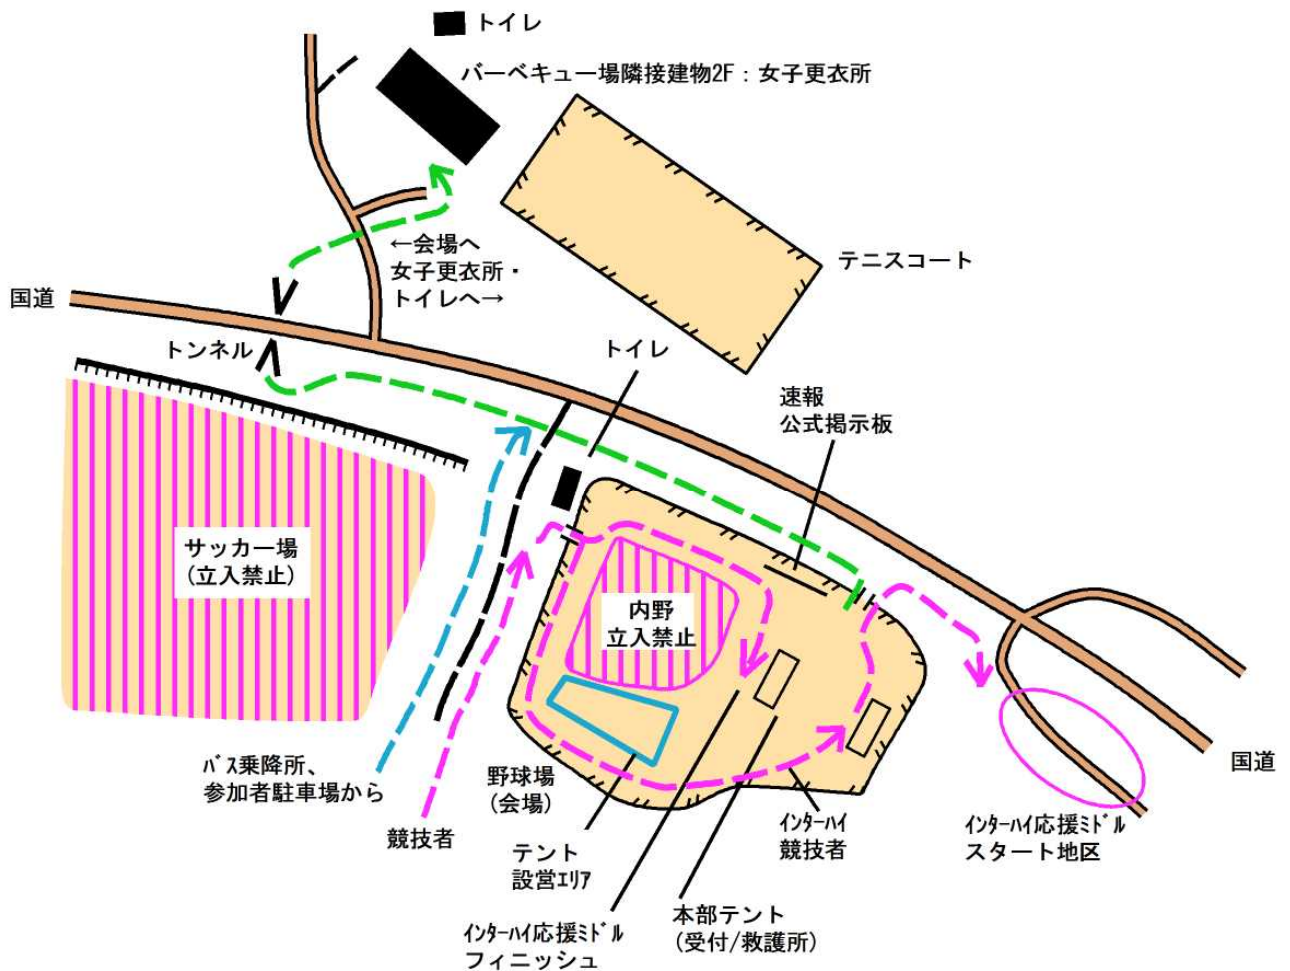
トイレ

バーベキュー場隣接建物2F：女子更衣所

テニスコート

←会場へ
女子更衣所・
トイレへ→

国道

トンネル

トイレ

速報
公式掲示板

サッカー場
（立入禁止）

内野
立入禁止

国道

ﾊﾞｽ乗降所、
参加者駐車場から

競技者

野球場
（会場）

テント
設営ｴﾘｱ

ｲﾝﾀｰﾊｲ
競技者

ｲﾝﾀｰﾊｲ応援ﾐﾄﾞﾙ
スタート地区

ｲﾝﾀｰﾊｲ応援ﾐﾄﾞﾙ
フィニッシュ

本部テント
（受付/救護所）